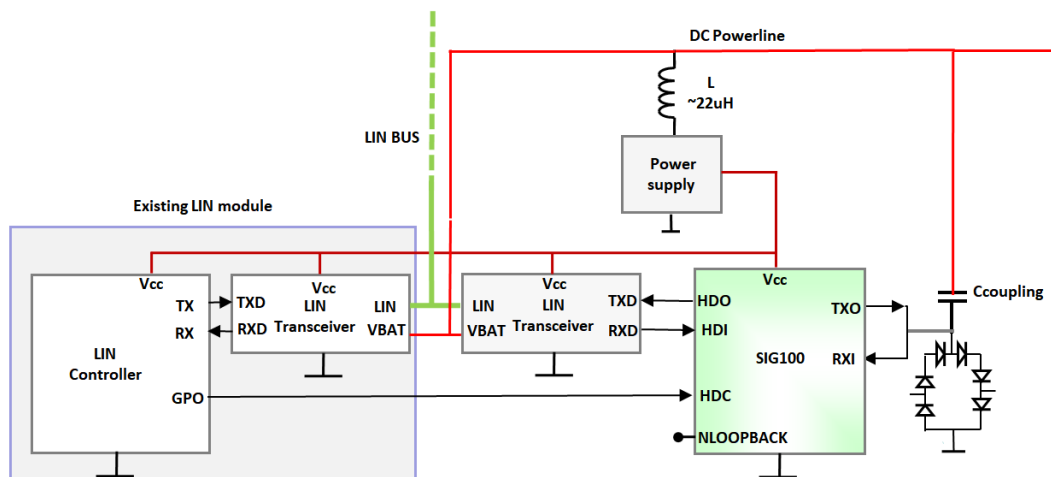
DC Powerline

L
~22uH

LIN BUS

Power supply

Existing LIN module

Vcc

TX

RX

LIN Controller

GPO

Vcc
LIN
Transceiver

TXD

RXD

LIN

VBAT

Vcc
LIN
Transceiver

LIN

VBAT

TXD

RXD

Vcc

HDO

HDI

SIG100

HDC

NLOOPBACK

TXO

RXI

Ccoupling